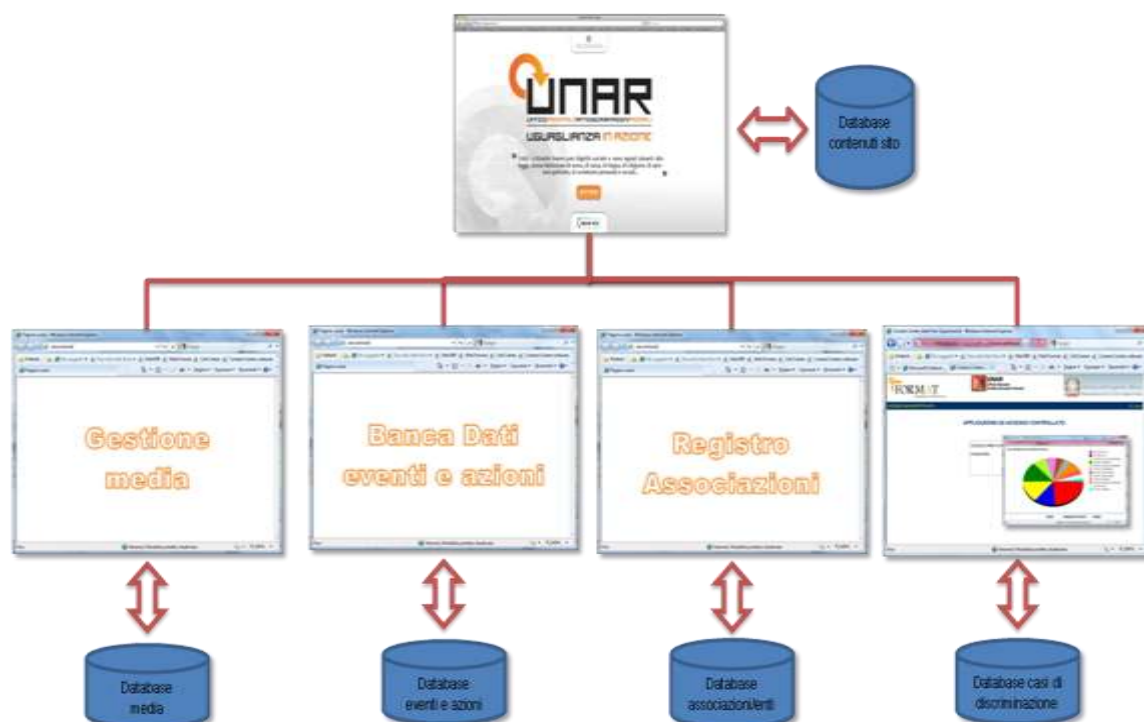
UNAR

UGUAGLIANZA IN AZIONE

Database contenuti sito

Gestione media

Banca Dati eventi e azioni

Registro Associazioni

FORMAT

UNAR

APPLICAZIONE AD ACCESSO CONTROLLATO

Database media

Database eventi e azioni

Database associazioni/enti

Database casi di discriminazione